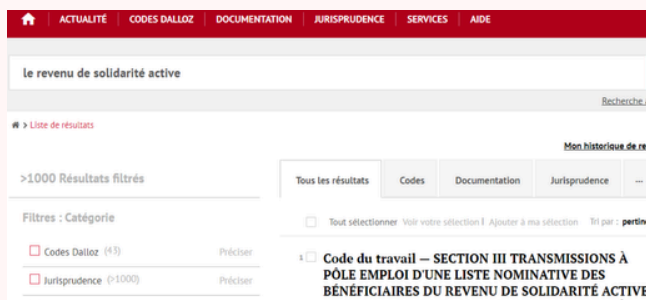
ACTUALITÉ | CODES DALLOZ | DOCUMENTATION | JURISPRUDENCE | SERVICES | AIDE

le revenu de solidarité active

Recherche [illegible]

> Liste de résultats

Mon historique de re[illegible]

>1000 Résultats filtrés

Tous les résultats | Codes | Documentation | Jurisprudence | ...

Filtres : Catégorie

Tout sélectionner Voir votre sélection | Ajouter à ma sélection Tri par : pertin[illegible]

Codes Dalloz (43) Préciser

Jurisprudence (>1000) Préciser

1 Code du travail — SECTION III TRANSMISSIONS À PÔLE EMPLOI D'UNE LISTE NOMINATIVE DES BÉNÉFICIAIRES DU REVENU DE SOLIDARITÉ ACTIVE